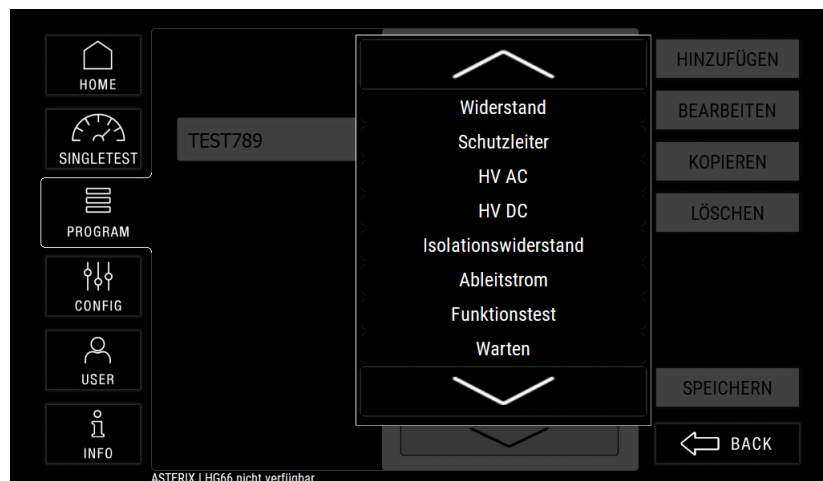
HOME

SINGLETEST

PROGRAM

CONFIG

USER

INFO

TEST789

Widerstand
Schutzleiter
HV AC
HV DC
Isolationswiderstand
Ableitstrom
Funktionstest
Warten

HINZUFÜGEN
BEARBEITEN
KOPIEREN
LÖSCHEN

SPEICHERN
BACK

ASTERIX | HG66 nicht verfügbar